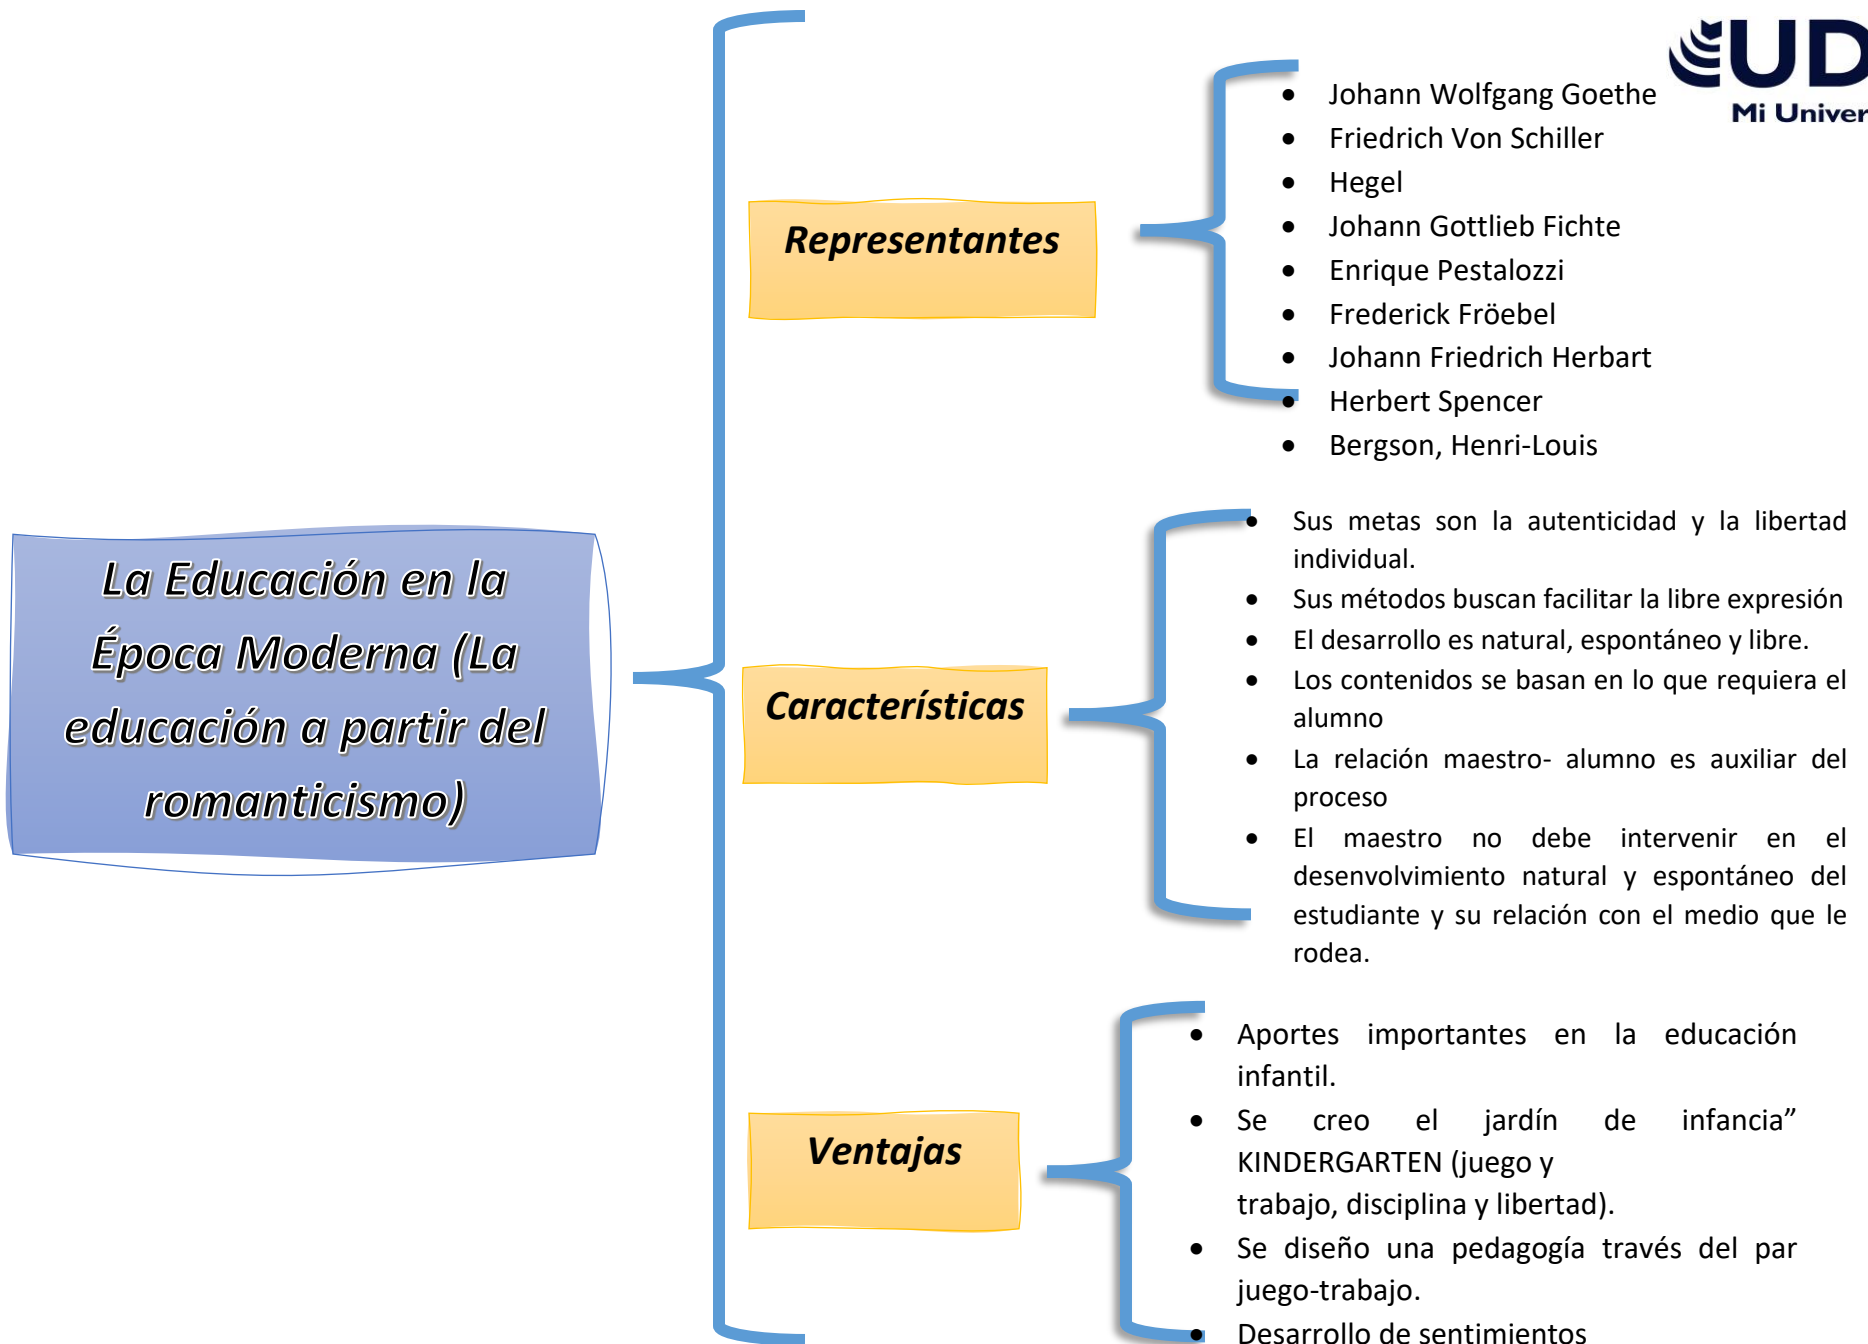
UD
Mi Univer

La Educación en la Época Moderna (La educación a partir del romanticismo)

Representantes

- Johann Wolfgang Goethe
- Friedrich Von Schiller
- Hegel
- Johann Gottlieb Fichte
- Enrique Pestalozzi
- Frederick Fröebel
- Johann Friedrich Herbart
- Herbert Spencer
- Bergson, Henri-Louis

Características

- Sus metas son la autenticidad y la libertad individual.
- Sus métodos buscan facilitar la libre expresión
- El desarrollo es natural, espontáneo y libre.
- Los contenidos se basan en lo que requiera el alumno
- La relación maestro- alumno es auxiliar del proceso
- El maestro no debe intervenir en el desenvolvimiento natural y espontáneo del estudiante y su relación con el medio que le rodea.

Ventajas

- Aportes importantes en la educación infantil.
- Se creo el jardín de infancia" KINDERGARTEN (juego y trabajo, disciplina y libertad).
- Se diseño una pedagogía través del par juego-trabajo.
- Desarrollo de sentimientos